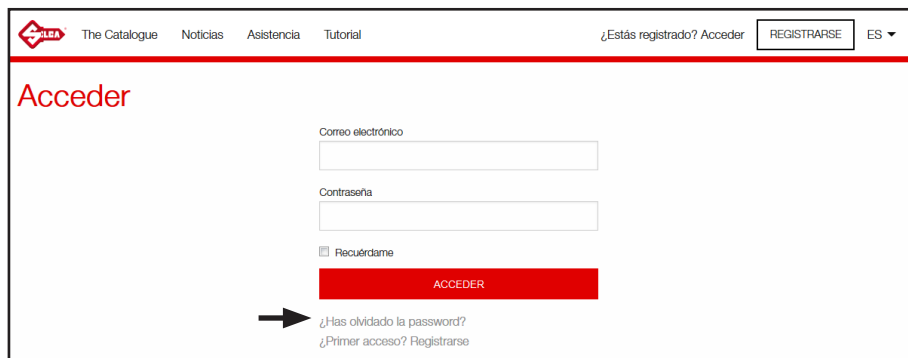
SILCA The Catalogue Noticias Asistencia Tutorial ¿Estás registrado? Acceder REGISTRARSE ES

Acceder

Correo electrónico

Contraseña

Recuérdame

ACCEDER

¿Has olvidado la password?
¿Primer acceso? Registrarse